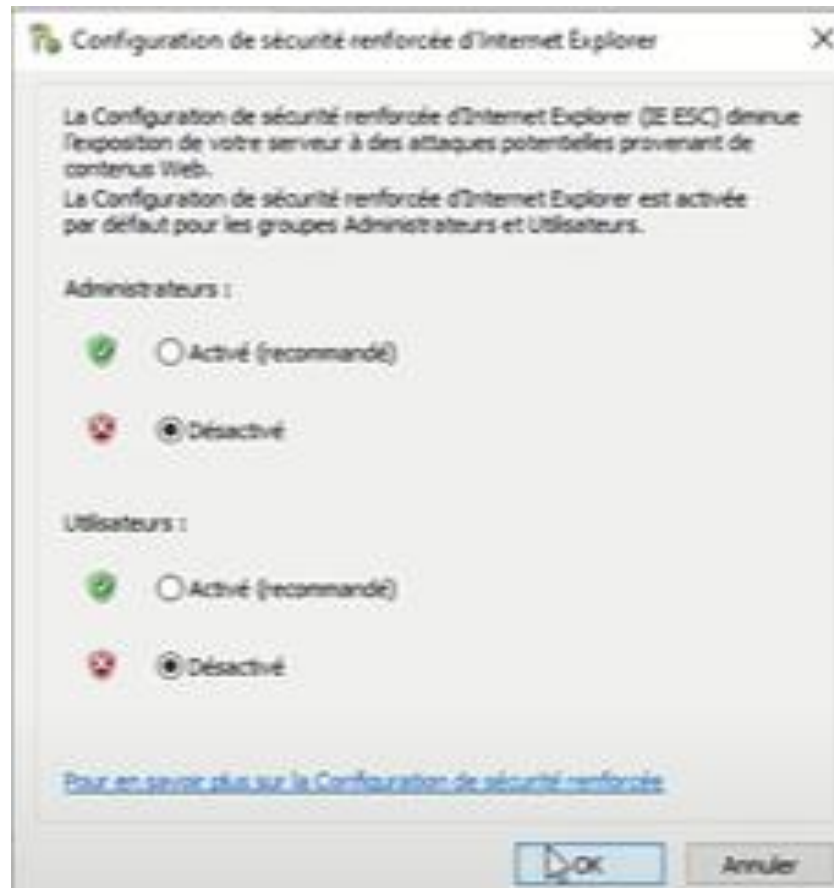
Configuration de sécurité renforcée d'Internet Explorer

La Configuration de sécurité renforcée d'Internet Explorer (IE ESC) diminue l'exposition de votre serveur à des attaques potentielles provenant de contenus Web.
La Configuration de sécurité renforcée d'Internet Explorer est activée par défaut pour les groupes Administrateurs et Utilisateurs.

Administrateurs :

Activé (recommandé)

Désactivé

Utilisateurs :

Activé (recommandé)

Désactivé

Pour en savoir plus sur la Configuration de sécurité renforcée

OK

Annuler